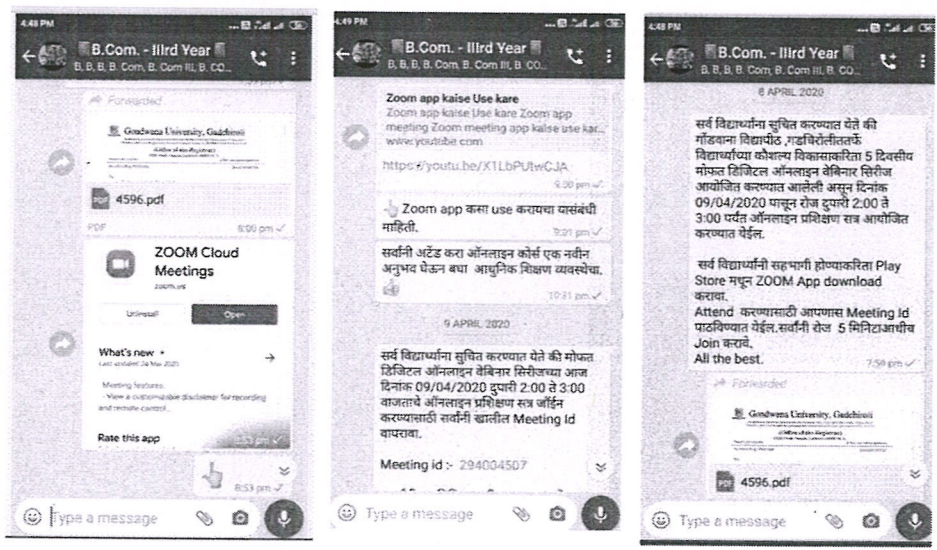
4:48 PM

B.Com. - IIIrd Year
B, B, B, B. Com, B. Com III, B. CO...

Forwarded

Gondwana University, Gadchiroli

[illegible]

4596.pdf

PDF 6:00 pm

ZOOM Cloud Meetings
zoom.us

Uninstall Open

What's new •
Last updated 24 Mar 2021

Meeting features:
- View a customizable disclaimer for recording and remote control...

Rate this app

6:53 pm

Type a message

4:49 PM

B.Com. - IIIrd Year
B, B, B, B. Com, B. Com III, B. CO...

Zoom app kaise Use kare
Zoom app kaise Use kare Zoom app meeting Zoom meeting app kaise use kar... www.youtube.com

https://youtu.be/X1LbPUtwCJA

9:30 pm

Zoom app कसा use करायचा यासंबंधी माहिती.

9:31 pm

सर्वांनी अटेंड करा ऑनलाइन कोर्स एक नवीन अनुभव घेऊन बघा आधुनिक शिक्षण व्यवस्थेचा.

10:31 pm

9 APRIL 2020

सर्व विद्यार्थ्यांना सुचित करण्यात येते की मोफत डिजिटल ऑनलाइन वेबिनार सिरीजच्या आज दिनांक 09/04/2020 दुपारी 2:00 ते 3:00 वाजताचे ऑनलाइन प्रशिक्षण सत्र जॉईन करण्यासाठी सर्वांनी खालील Meeting Id वापरावा.

Meeting id :- 294004507

Type a message

4:48 PM

B.Com. - IIIrd Year
B, B, B, B. Com, B. Com III, B. CO...

8 APRIL 2020

सर्व विद्यार्थ्यांना सुचित करण्यात येते की गोंडवाना विद्यापीठ ,गडचिरोलीतर्फे विद्यार्थ्यांच्या कौशल्य विकासाकरिता 5 दिवसीय मोफत डिजिटल ऑनलाइन वेबिनार सिरीज आयोजित करण्यात आलेली असून दिनांक 09/04/2020 पासून रोज दुपारी 2:00 ते 3:00 पर्यंत ऑनलाइन प्रशिक्षण सत्र आयोजित करण्यात येईल.

सर्व विद्यार्थ्यांनी सहभागी होण्याकरिता Play Store मधून ZOOM App download करावा.
Attend करण्यासाठी आपणास Meeting Id पाठविण्यात येईल.सर्वांनी रोज 5 मिनिटआधीच Join करावे.
All the best.

7:59 pm

Forwarded

Gondwana University, Gadchiroli

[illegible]

4596.pdf

Type a message